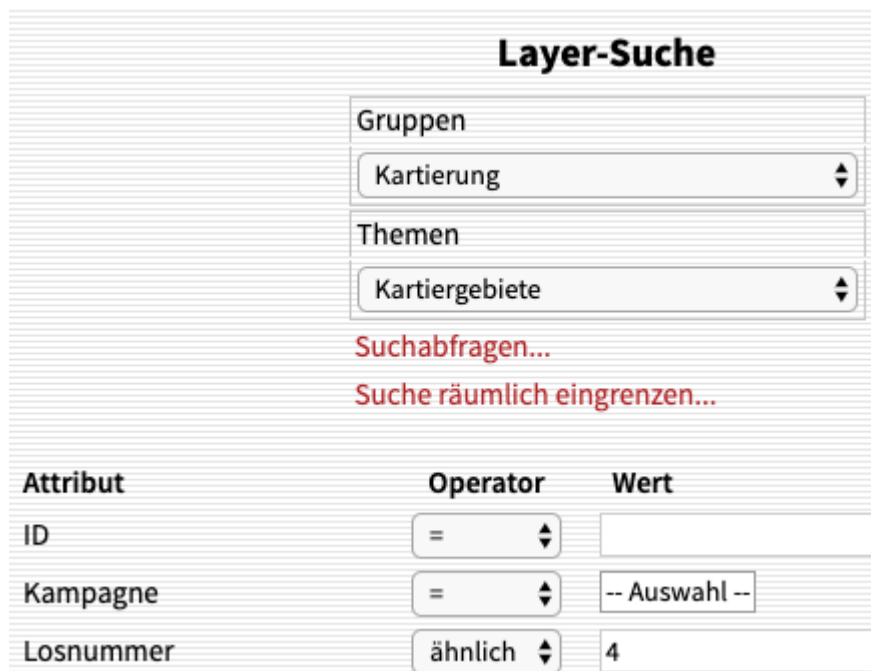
Layer-Suche

Gruppen

Kartierung

Themen

Kartiergebiete

Suchabfragen...

Suche räumlich eingrenzen...

| Attribut | Operator | Wert |
|---|---|---|
| ID | = | |
| Kampagne | = | -- Auswahl -- |
| Losnummer | ähnlich | 4 |